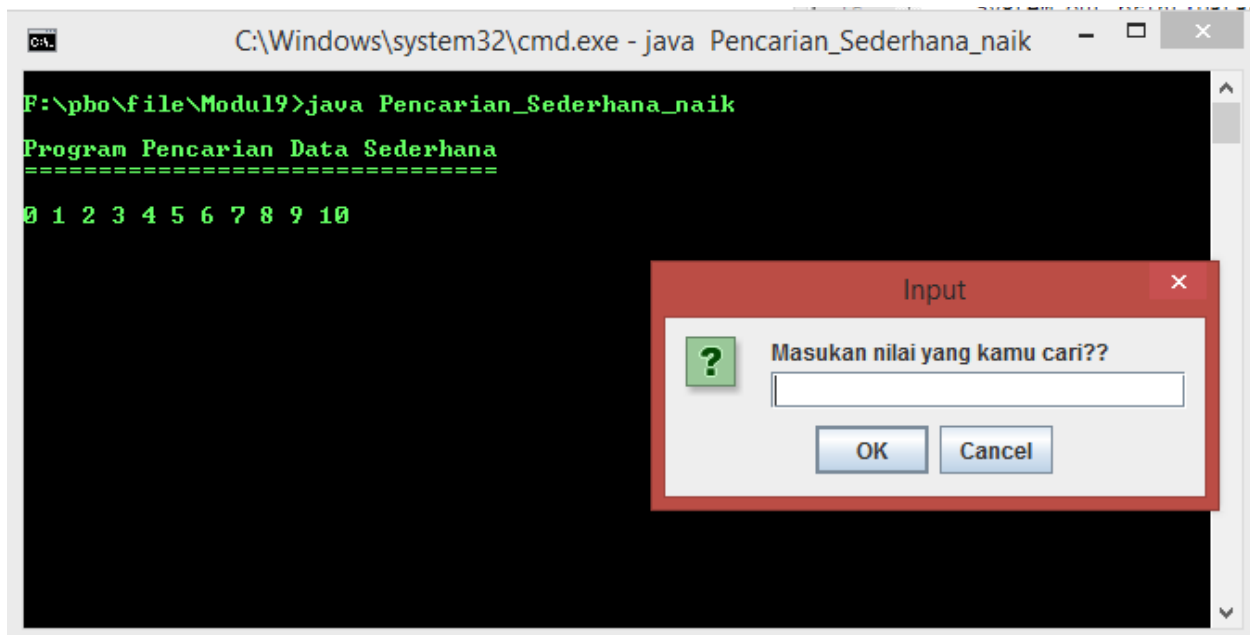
C:\Windows\system32\cmd.exe - java Pencarian_Sederhana_naik

F:\pbo\file\Modul9>java Pencarian_Sederhana_naik

Program Pencarian Data Sederhana
================================

0 1 2 3 4 5 6 7 8 9 10

Input

?

Masukan nilai yang kamu cari??

OK

Cancel